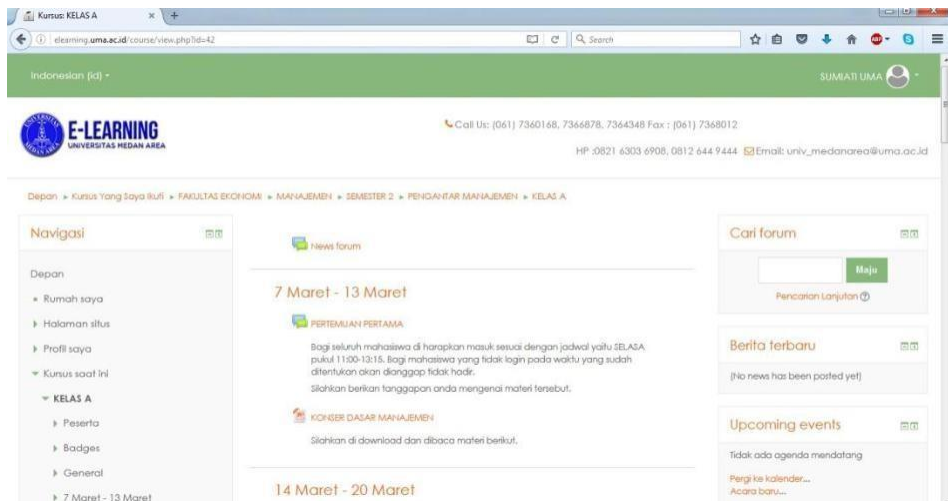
Kursus: KELAS A × +

elearning.uma.ac.id/course/view.php?id=42

Search

Indonesian (id) ▾

SUMIATI UMA

E-LEARNING
UNIVERSITAS MEDAN AREA

Call Us: (061) 7360168, 7366878, 7364348 Fax : (061) 7368012

HP :0821 6303 6908, 0812 644 9444 Email: univ_medanarea@uma.ac.id

Depan ▸ Kursus Yang Saya Ikuti ▸ FAKULTAS EKONOMI ▸ MANAJEMEN ▸ SEMESTER 2 ▸ PENGANTAR MANAJEMEN ▸ KELAS A

Navigasi

Depan

Rumah saya

Halaman situs

Profil saya

Kursus saat ini

KELAS A

Peserta

Badges

General

7 Maret - 13 Maret

News forum

7 Maret - 13 Maret

PERTEMUAN PERTAMA

Bagi seluruh mahasiswa di harapkan masuk sesuai dengan jadwal yaitu SELASA pukul 11:00-13:15. Bagi mahasiswa yang tidak login pada waktu yang sudah ditentukan akan dianggap tidak hadir.

Silahkan berikan tanggapan anda mengenai materi tersebut.

KONSER DASAR MANAJEMEN

Silahkan di download dan dibaca materi berikut.

14 Maret - 20 Maret

Cari forum

Maju

Pencarian Lanjutan

Berita terbaru

(No news has been posted yet)

Upcoming events

Tidak ada agenda mendatang

Pergi ke kalender...
Acara baru...